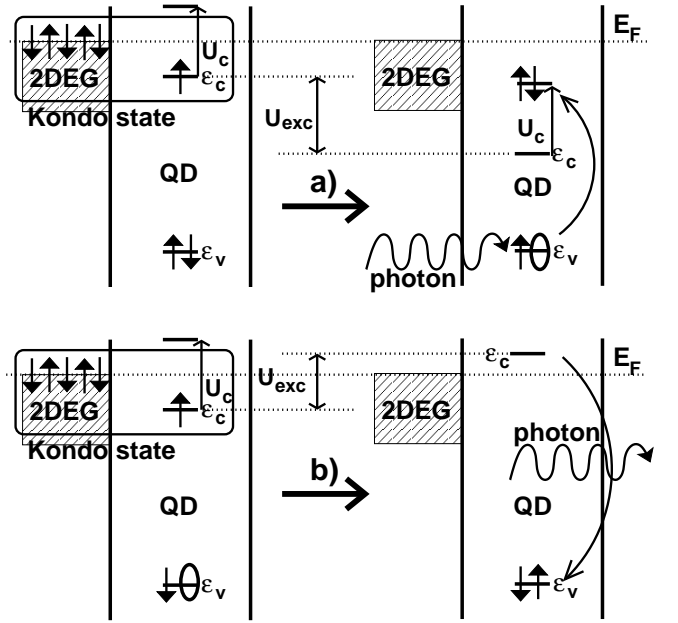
2DEG
$U_c$
$\varepsilon_c$
Kondo state
QD
$\varepsilon_v$
$U_{exc}$
a)
2DEG
$U_c$
$\varepsilon_c$
QD
photon
$\varepsilon_v$
$E_F$

2DEG
$U_c$
$\varepsilon_c$
Kondo state
QD
$\varepsilon_v$
$U_{exc}$
b)
2DEG
$\varepsilon_c$
photon
QD
$\varepsilon_v$
$E_F$